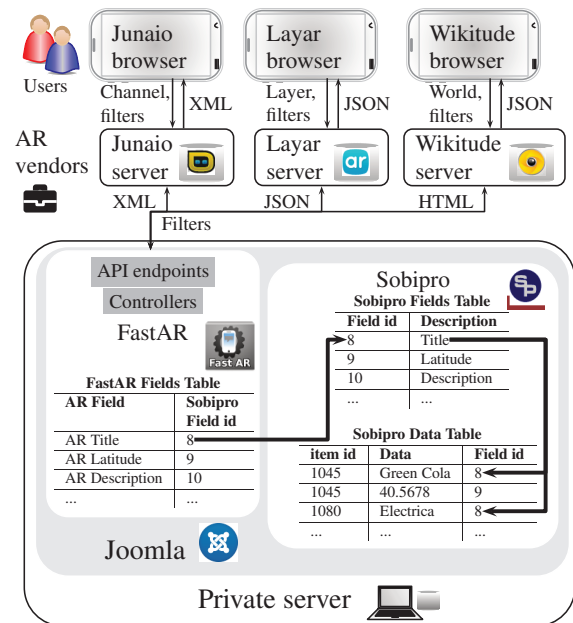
Users

Junaio browser

Layar browser

Wikitude browser

Channel, filters

XML

Layer, filters

JSON

World, filters

JSON

AR vendors

Junaio server

Layar server

ar

Wikitude server

XML

JSON

HTML

Filters

API endpoints

Controllers

FastAR

Fast AR

FastAR Fields Table

| AR Field | Sobipro Field id |
|---|---|
| AR Title | 8 |
| AR Latitude | 9 |
| AR Description | 10 |
| ... | ... |

Sobipro

Sobipro Fields Table

| Field id | Description |
|---|---|
| 8 | Title |
| 9 | Latitude |
| 10 | Description |
| ... | ... |

Sobipro Data Table

| item id | Data | Field id |
|---|---|---|
| 1045 | Green Cola | 8 |
| 1045 | 40.5678 | 9 |
| 1080 | Electrica | 8 |
| ... | ... | ... |

Joomla

Private server